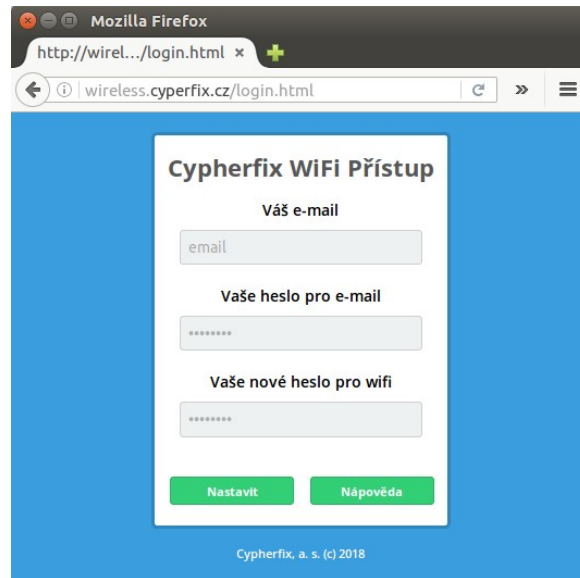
Mozilla Firefox

http://wirel…/login.html ×

wireless.cyperfix.cz/login.html

Cypherfix WiFi Přístup

Váš e-mail

email

Vaše heslo pro e-mail

••••••••

Vaše nové heslo pro wifi

••••••••

Nastavit

Nápověda

Cypherfix, a. s. (c) 2018